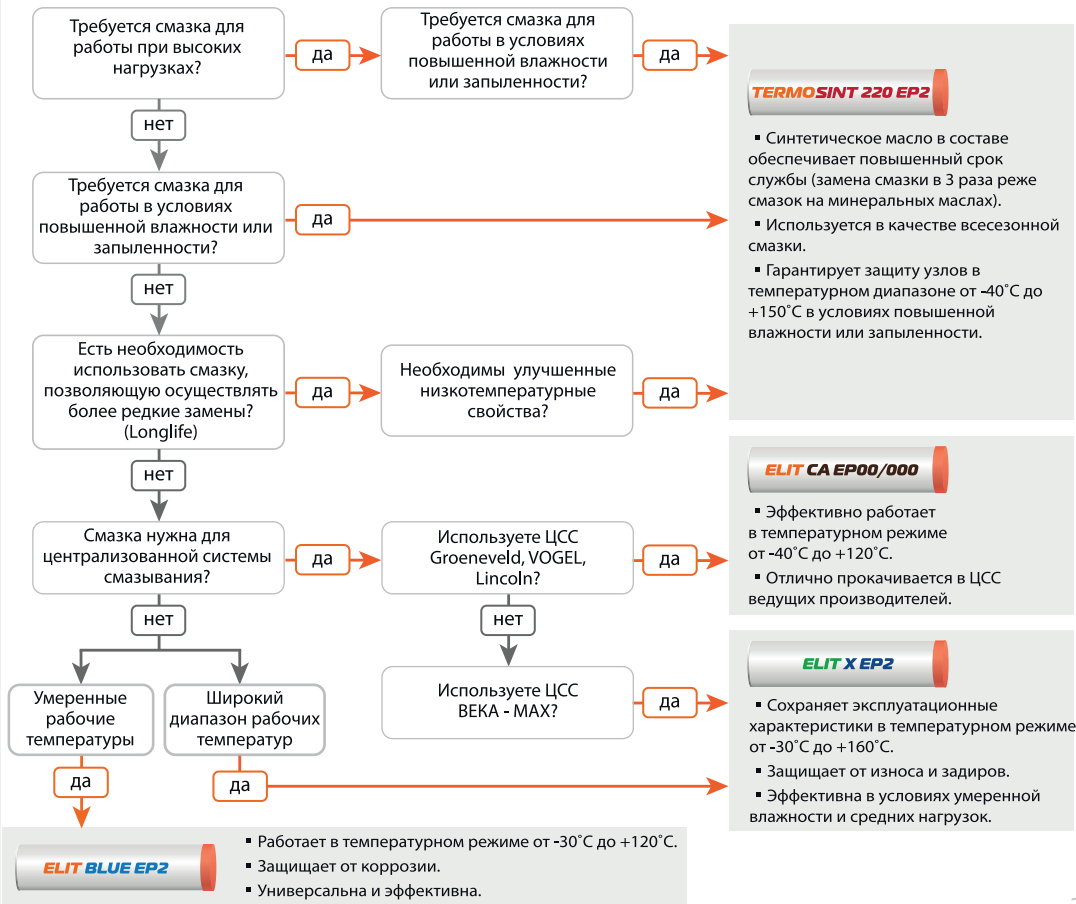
Требуется смазка для работы при высоких нагрузках?

да

Требуется смазка для работы в условиях повышенной влажности или запыленности?

да

TERMOSINT 220 EP2

▪ Синтетическое масло в составе обеспечивает повышенный срок службы (замена смазки в 3 раза реже смазок на минеральных маслах).

▪ Используется в качестве всесезонной смазки.

▪ Гарантирует защиту узлов в температурном диапазоне от -40°C до +150°C в условиях повышенной влажности или запыленности.

нет

Требуется смазка для работы в условиях повышенной влажности или запыленности?

да

нет

Есть необходимость использовать смазку, позволяющую осуществлять более редкие замены? (Longlife)

да

Необходимы улучшенные низкотемпературные свойства?

да

нет

ELIT CA EP00/000

▪ Эффективно работает в температурном режиме от -40°C до +120°C.

▪ Отлично прокачивается в ЦСС ведущих производителей.

Смазка нужна для централизованной системы смазывания?

да

Используете ЦСС Groeneveld, VOGEL, Lincoln?

да

нет

нет

ELIT X EP2

Используете ЦСС BEKA - MAX?

да

▪ Сохраняет эксплуатационные характеристики в температурном режиме от -30°C до +160°C.

▪ Защищает от износа и задиров.

▪ Эффективна в условиях умеренной влажности и средних нагрузок.

Умеренные рабочие температуры

Широкий диапазон рабочих температур

да

да

ELIT BLUE EP2

▪ Работает в температурном режиме от -30°C до +120°C.

▪ Защищает от коррозии.

▪ Универсальна и эффективна.